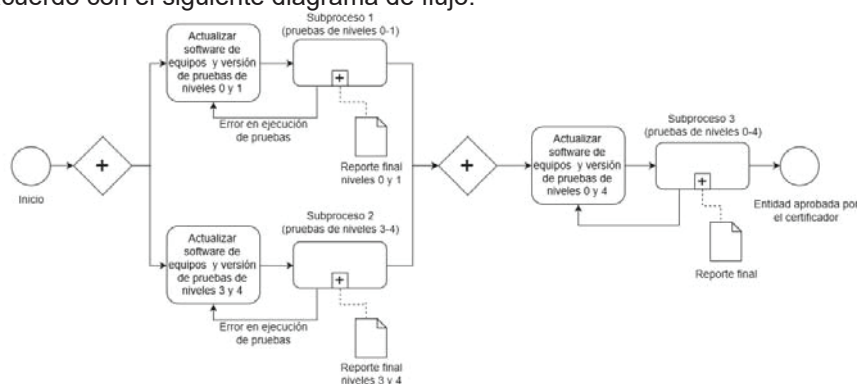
uerdo con el siguiente diagrama de flujo:

Inicio

+

Actualizar software de equipos y versión de pruebas de niveles 0 y 1

Subproceso 1 (pruebas de niveles 0-1)

+

Error en ejecución de pruebas

Reporte final niveles 0 y 1

Actualizar software de equipos y versión de pruebas de niveles 3 y 4

Subproceso 2 (pruebas de niveles 3-4)

+

Error en ejecución de pruebas

Reporte final niveles 3 y 4

+

Actualizar software de equipos y versión de pruebas de niveles 0 y 4

Subproceso 3 (pruebas de niveles 0-4)

+

Reporte final

Entidad aprobada por el certificador